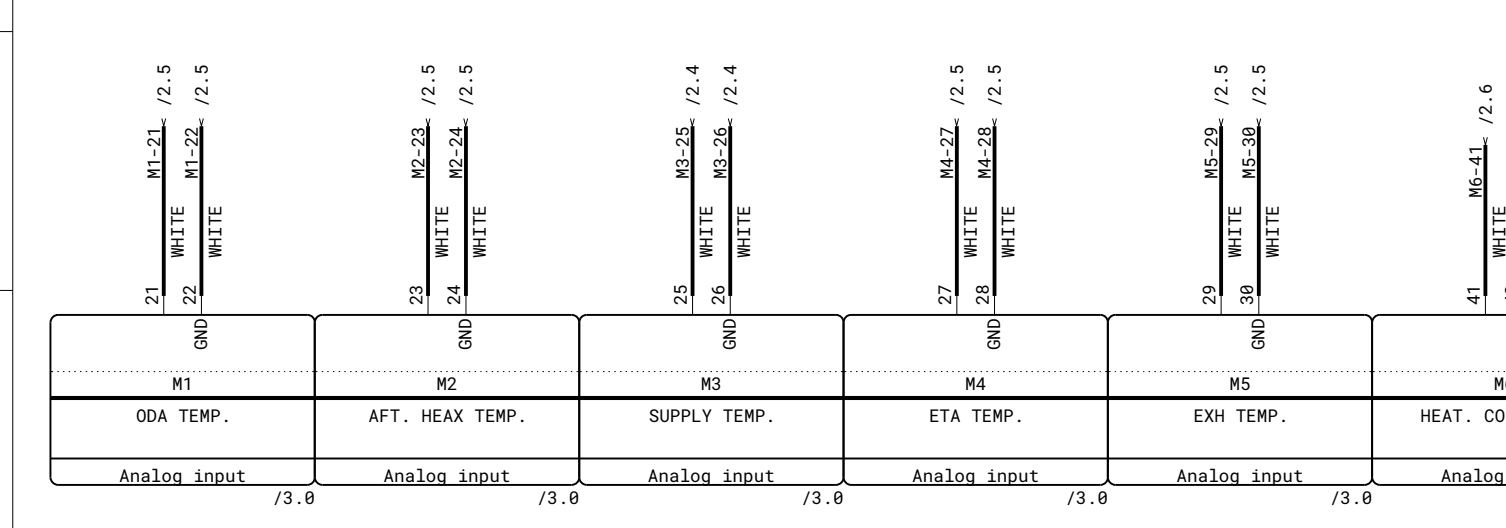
/2.5 /2.5
M1-21 M1-22
WHITE WHITE
21 22
GND
M1
ODA TEMP.
Analog input
/3.0

/2.5 /2.5
M2-23 M2-24
WHITE WHITE
23 24
GND
M2
AFT. HEAX TEMP.
Analog input
/3.0

/2.4 /2.4
M3-25 M3-26
WHITE WHITE
25 26
GND
M3
SUPPLY TEMP.
Analog input
/3.0

/2.5 /2.5
M4-27 M4-28
WHITE WHITE
27 28
GND
M4
ETA TEMP.
Analog input
/3.0

/2.5 /2.5
M5-29 M5-30
WHITE WHITE
29 30
GND
M5
EXH TEMP.
Analog input
/3.0

/2.6
M6-41
WHITE
41
M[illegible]
HEAT. CO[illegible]
Analog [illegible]